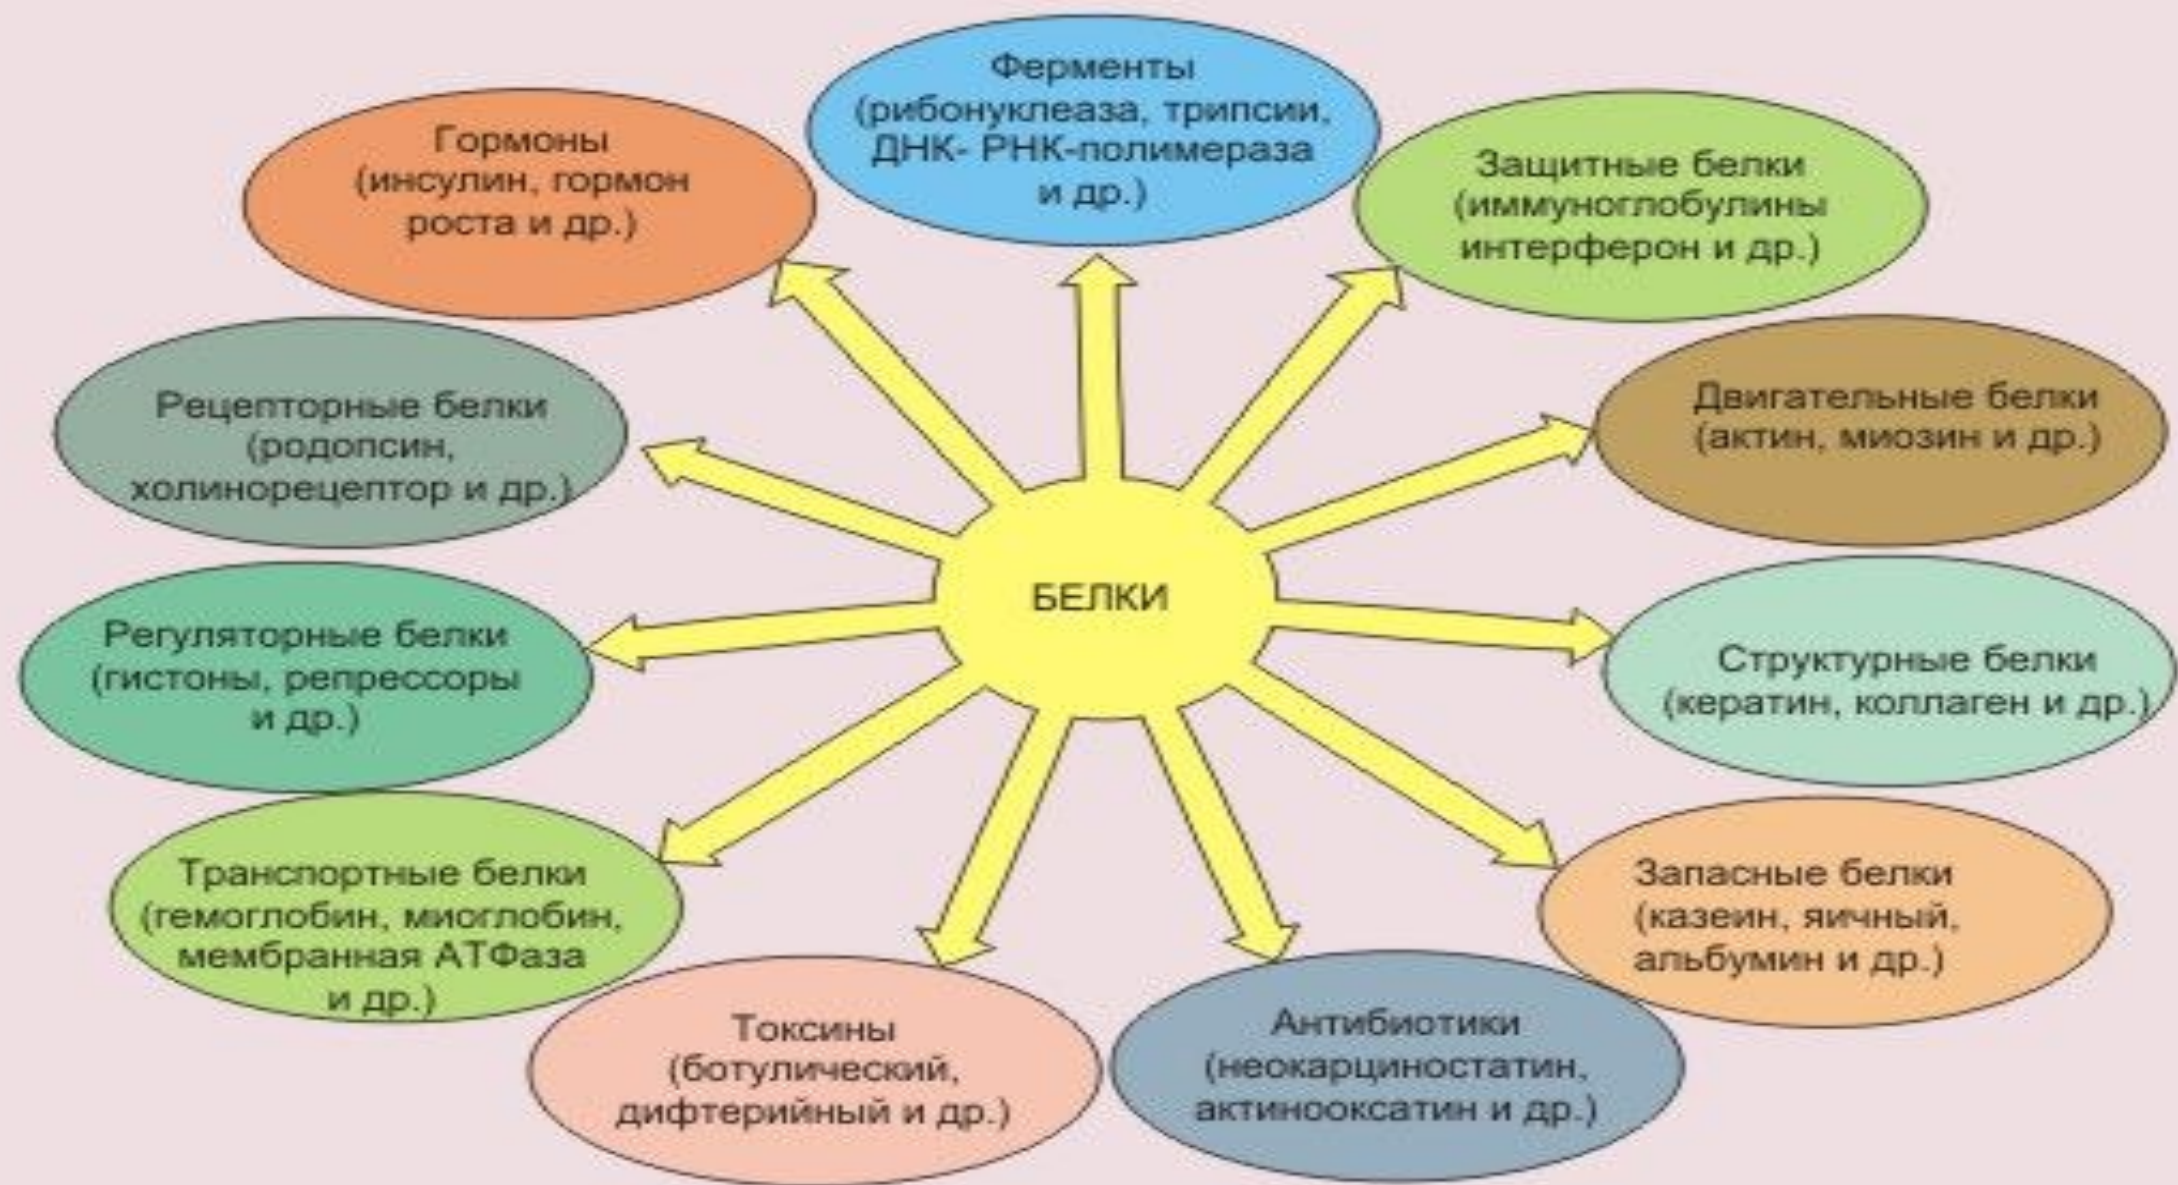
Ферменты (рибонуклеаза, трипсии, ДНК- РНК-полимераза и др.)

Гормоны (инсулин, гормон роста и др.)

Защитные белки (иммуноглобулины интерферон и др.)

Рецепторные белки (родопсин, холинорецептор и др.)

Двигательные белки (актин, миозин и др.)

БЕЛКИ

Регуляторные белки (гистоны, репрессоры и др.)

Структурные белки (кератин, коллаген и др.)

Транспортные белки (гемоглобин, миоглобин, мембранная АТФаза и др.)

Запасные белки (казеин, яичный, альбумин и др.)

Токсины (ботулический, дифтерийный и др.)

Антибиотики (неокарциностатин, актинооксатин и др.)